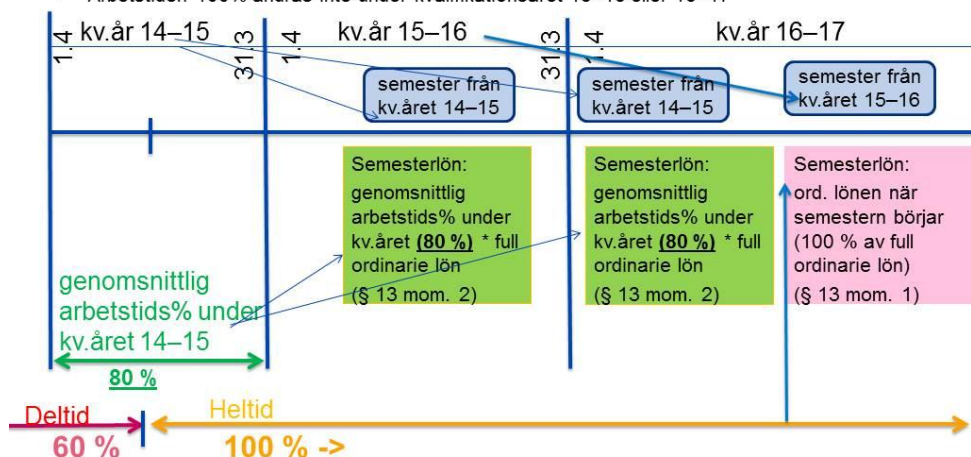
Arbetstiden 100% ändras inte under kvalifikationsåret 15–16 eller 16–17

1.4 kv.år 14–15 31.3 1.4 kv.år 15–16 31.3 1.4 kv.år 16–17

semester från kv.året 14–15

semester från kv.året 14–15

semester från kv.året 15–16

Semesterlön: genomsnittlig arbetstids% under kv.året **(80 %)** * full ordinarie lön (§ 13 mom. 2)

Semesterlön: genomsnittlig arbetstids% under kv.året **(80 %)** * full ordinarie lön (§ 13 mom. 2)

Semesterlön: ord. lönen när semestern börjar (100 % av full ordinarie lön) (§ 13 mom. 1)

genomsnittlig arbetstids% under kv.året 14–15

80 %

Deltid 60 %

Heltid 100 % ->